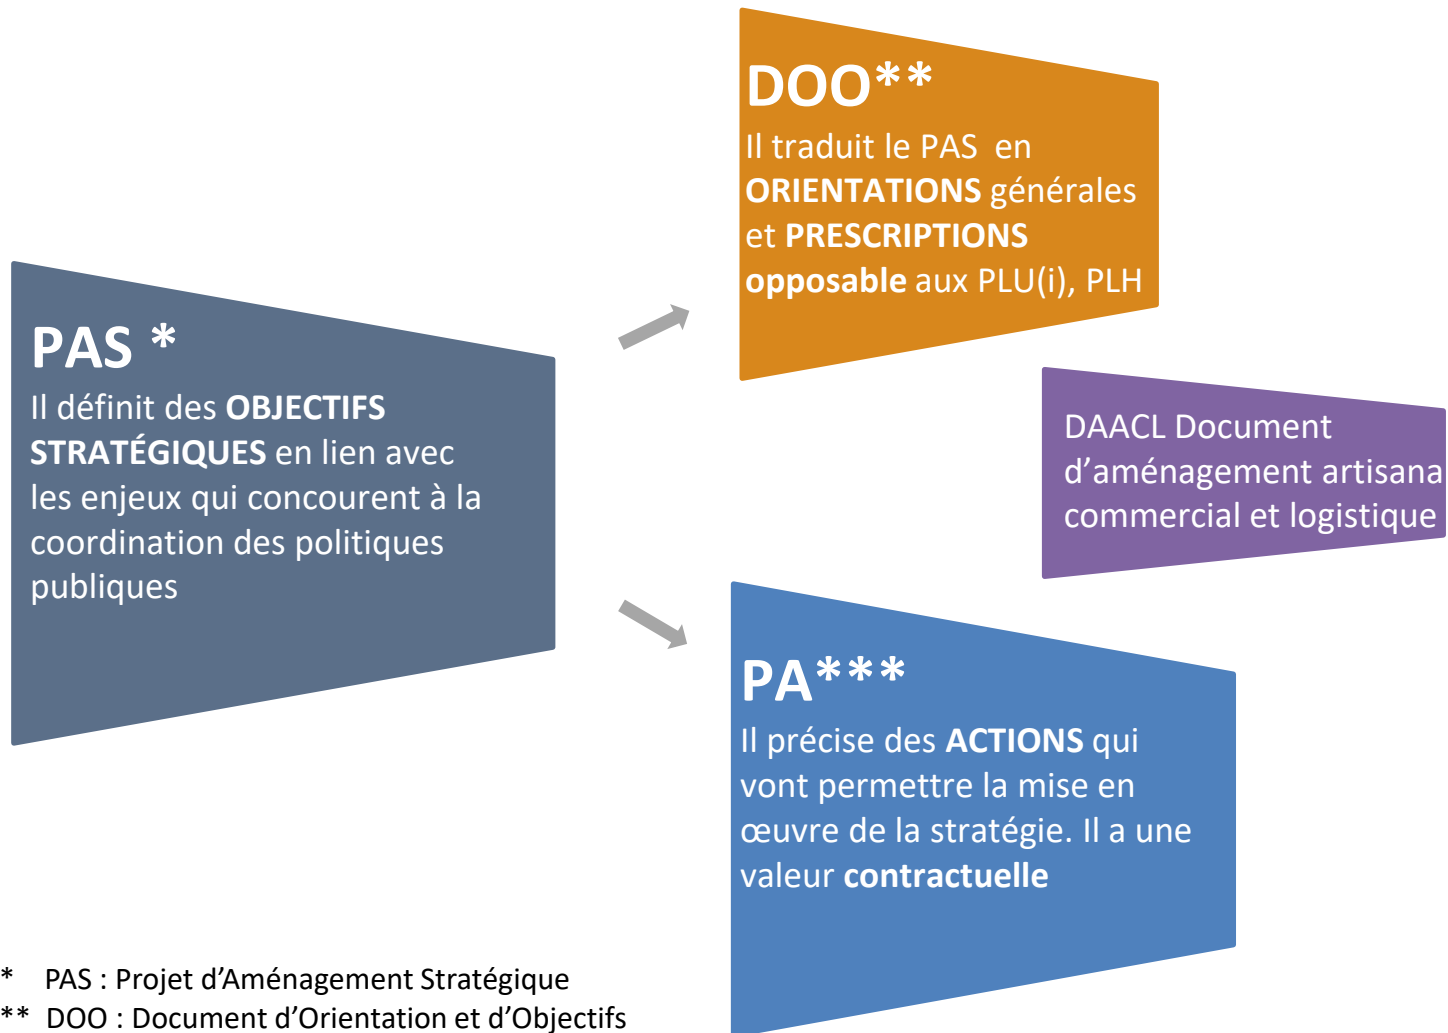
PAS *
Il définit des OBJECTIFS STRATÉGIQUES en lien avec les enjeux qui concourent à la coordination des politiques publiques

DOO**
Il traduit le PAS en ORIENTATIONS générales et PRESCRIPTIONS opposable aux PLU(i), PLH

DAACL Document d'aménagement artisana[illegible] commercial et logistique

PA***
Il précise des ACTIONS qui vont permettre la mise en œuvre de la stratégie. Il a une valeur contractuelle

* PAS : Projet d'Aménagement Stratégique
** DOO : Document d'Orientation et d'Objectifs